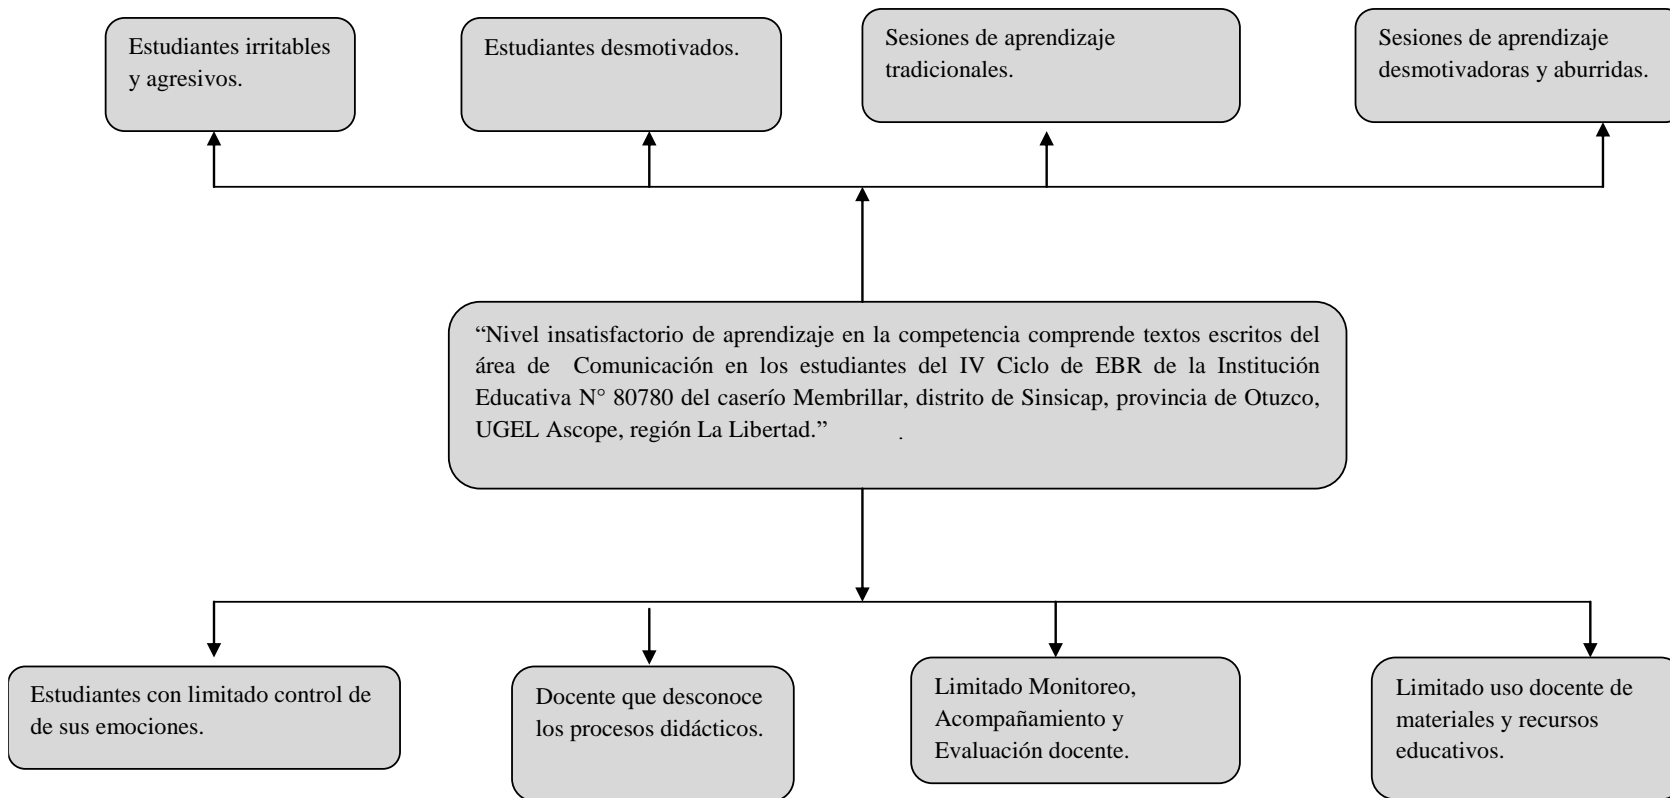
Estudiantes irritables y agresivos.

Estudiantes desmotivados.

Sesiones de aprendizaje tradicionales.

Sesiones de aprendizaje desmotivadoras y aburridas.

“Nivel insatisfactorio de aprendizaje en la competencia comprende textos escritos del área de Comunicación en los estudiantes del IV Ciclo de EBR de la Institución Educativa N° 80780 del caserío Membrillar, distrito de Sinsicap, provincia de Otuzco, UGEL Ascope, región La Libertad.” .

Estudiantes con limitado control de de sus emociones.

Docente que desconoce los procesos didácticos.

Limitado Monitoreo, Acompañamiento y Evaluación docente.

Limitado uso docente de materiales y recursos educativos.